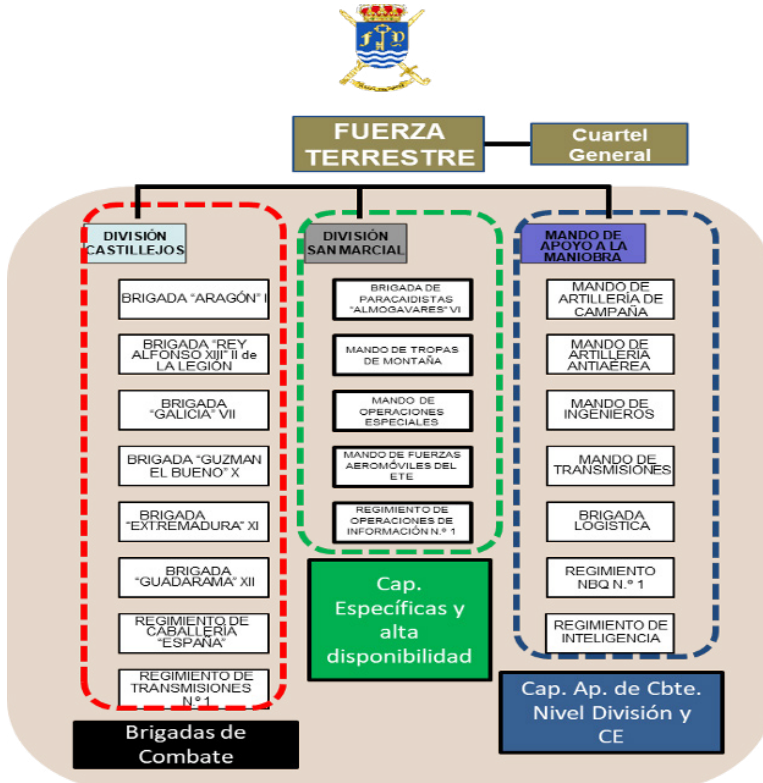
FUERZA TERRESTRE

Cuartel General

DIVISIÓN CASTILLEJOS

BRIGADA "ARAGÓN" I

BRIGADA "REY ALFONSO XIII" II de LA LEGIÓN

BRIGADA "GALICIA" VII

BRIGADA "GUZMAN EL BUENO" X

BRIGADA "EXTREMADURA" XI

BRIGADA "GUADARAMA" XII

REGIMIENTO DE CABALLERÍA "ESPAÑA"

REGIMIENTO DE TRANSMISIONES N.º 1

Brigadas de Combate

DIVISIÓN SAN MARCIAL

BRIGADA DE PARACAIDISTAS "ALMOGAVARES" VI

MANDO DE TROPAS DE MONTAÑA

MANDO DE OPERACIONES ESPECIALES

MANDO DE FUERZAS AEROMÓVILES DEL ETE

REGIMIENTO DE OPERACIONES DE INFORMACIÓN N.º 1

Cap. Específicas y alta disponibilidad

MANDO DE APOYO A LA MANIOBRA

MANDO DE ARTILLERÍA DE CAMPAÑA

MANDO DE ARTILLERÍA ANTIAÉREA

MANDO DE INGENIEROS

MANDO DE TRANSMISIONES

BRIGADA LOGÍSTICA

REGIMIENTO NBQ N.º 1

REGIMIENTO DE INTELIGENCIA

Cap. Ap. de Cbte. Nivel División y CE